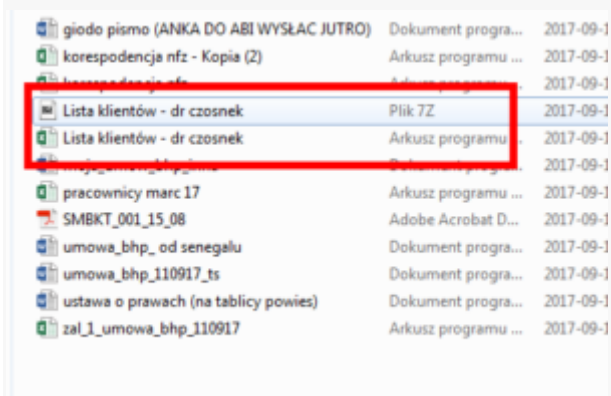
| | | |
|---|---|---|
| giodo pismo (ANKA DO ABI WYSŁAC JUTRO) | Dokument progra... | 2017-09-1 |
| korespodencja nfz - Kopia (2) | Arkusz programu ... | 2017-09-1 |
| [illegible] | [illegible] | 2017-09-1 |
| Lista klientów - dr czosnek | Plik 7Z | 2017-09-1 |
| Lista klientów - dr czosnek | Arkusz programu ... | 2017-09-1 |
| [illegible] | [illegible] | 2017-09-1 |
| pracownicy marc 17 | Arkusz programu ... | 2017-09-1 |
| SMBKT_001_15_08 | Adobe Acrobat D... | 2017-09-1 |
| umowa_bhp_ od senegalu | Dokument progra... | 2017-09-1 |
| umowa_bhp_110917_ts | Dokument progra... | 2017-09-1 |
| ustawa o prawach (na tablicy powies) | Dokument progra... | 2017-09-1 |
| zal_1_umowa_bhp_110917 | Arkusz programu ... | 2017-09-1 |